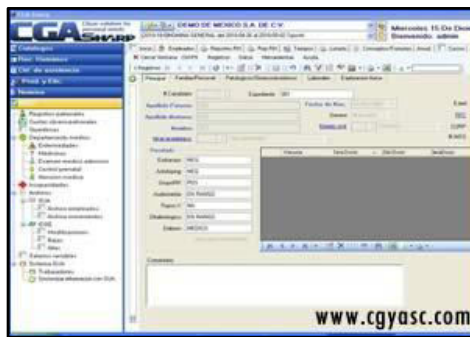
CGA SHARP

DEMO DE MEXICO S.A. DE C.V.

Miercoles 15 De Dic

Bienvenido: admin

Catalogos

Proc. Nominas

Ctrl. de asistencia

Prod. y Ctrl.

Nomina

Registros patronales

Centro de responsabilidad

Quinquenios

Departamento medico

Enfermedades

Medicinas

Examen medico admision

Control prenatal

Atencion medica

Incapacidades

Archivo

Inicio

Empleados

Reportes RH

Principal

Familiar/Personal

Laborales

Expediente

Nombre

Fecha de Nac.

Genero

Comentarios

www.cgyasc.com